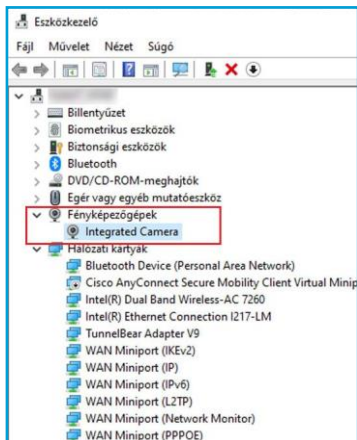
Eszközkezelő

Fájl Művelet Nézet Súgó

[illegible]
Billentyűzet
Biometrikus eszközök
Biztonsági eszközök
Bluetooth
DVD/CD-ROM-meghajtók
Egér vagy egyéb mutatóeszköz
Fényképezőgépek
Integrated Camera
Hálózati kártyák
Bluetooth Device (Personal Area Network)
Cisco AnyConnect Secure Mobility Client Virtual Minip
Intel(R) Dual Band Wireless-AC 7260
Intel(R) Ethernet Connection I217-LM
TunnelBear Adapter V9
WAN Miniport (IKEv2)
WAN Miniport (IP)
WAN Miniport (IPv6)
WAN Miniport (L2TP)
WAN Miniport (Network Monitor)
WAN Miniport (PPPOE)